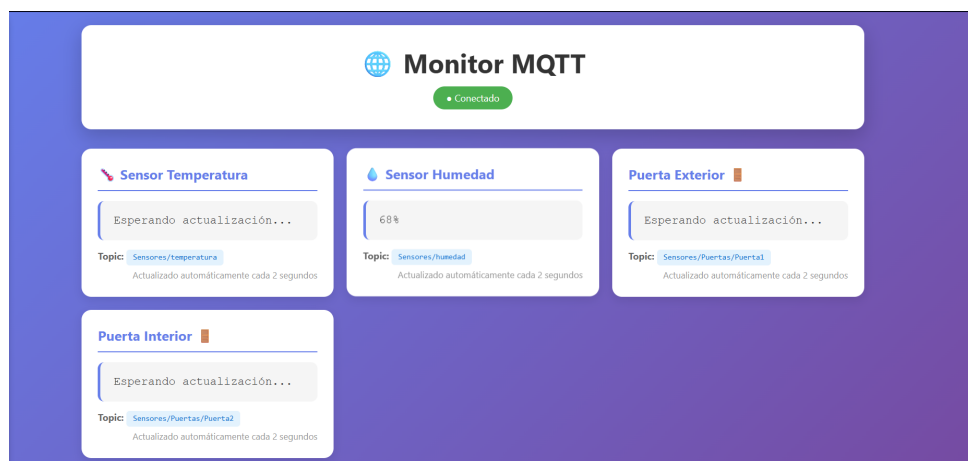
Monitor MQTT

● Conectado

Sensor Temperatura

Esperando actualización...

Topic: Sensores/temperatura

Actualizado automáticamente cada 2 segundos

Sensor Humedad

68%

Topic: Sensores/humedad

Actualizado automáticamente cada 2 segundos

Puerta Exterior

Esperando actualización...

Topic: Sensores/Puertas/Puerta1

Actualizado automáticamente cada 2 segundos

Puerta Interior

Esperando actualización...

Topic: Sensores/Puertas/Puerta2

Actualizado automáticamente cada 2 segundos